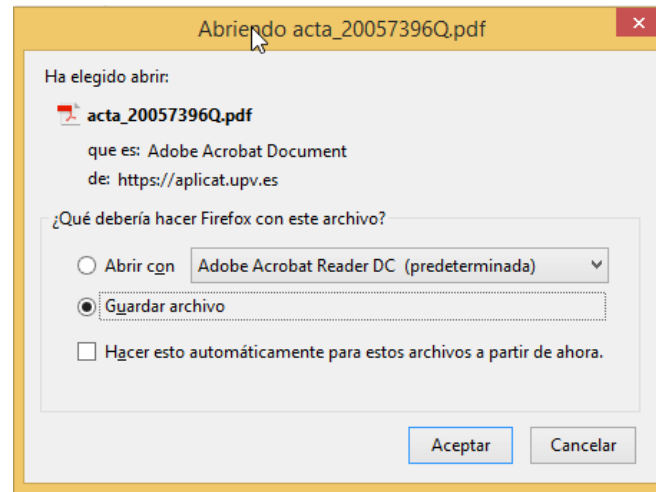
Abriendo acta_20057396Q.pdf

Ha elegido abrir:

acta_20057396Q.pdf

que es: Adobe Acrobat Document

de: https://aplicat.upv.es

¿Qué debería hacer Firefox con este archivo?

Abrir con Adobe Acrobat Reader DC (predeterminada)

Guardar archivo

Hacer esto automáticamente para estos archivos a partir de ahora.

Aceptar Cancelar